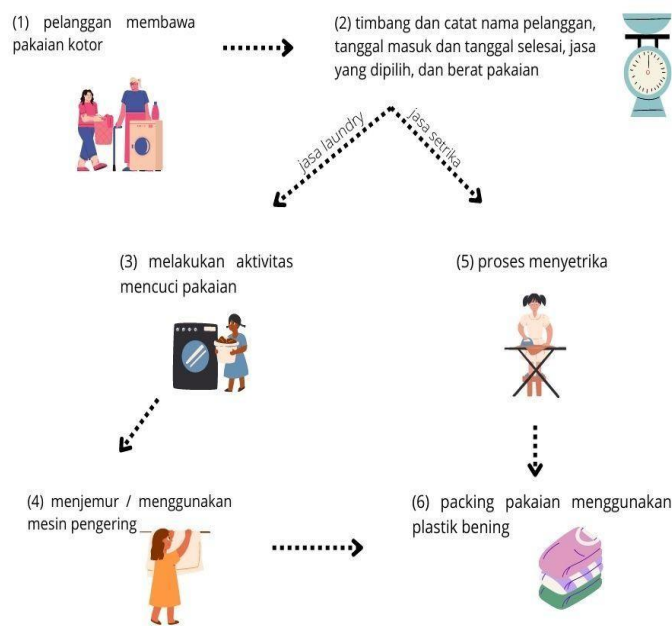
(1) pelanggan membawa pakaian kotor

(2) timbang dan catat nama pelanggan, tanggal masuk dan tanggal selesai, jasa yang dipilih, dan berat pakaian

jasa laundry

jasa setrika

(3) melakukan aktivitas mencuci pakaian

(5) proses menyetrika

(4) menjemur / menggunakan mesin pengering

(6) packing pakaian menggunakan plastik bening